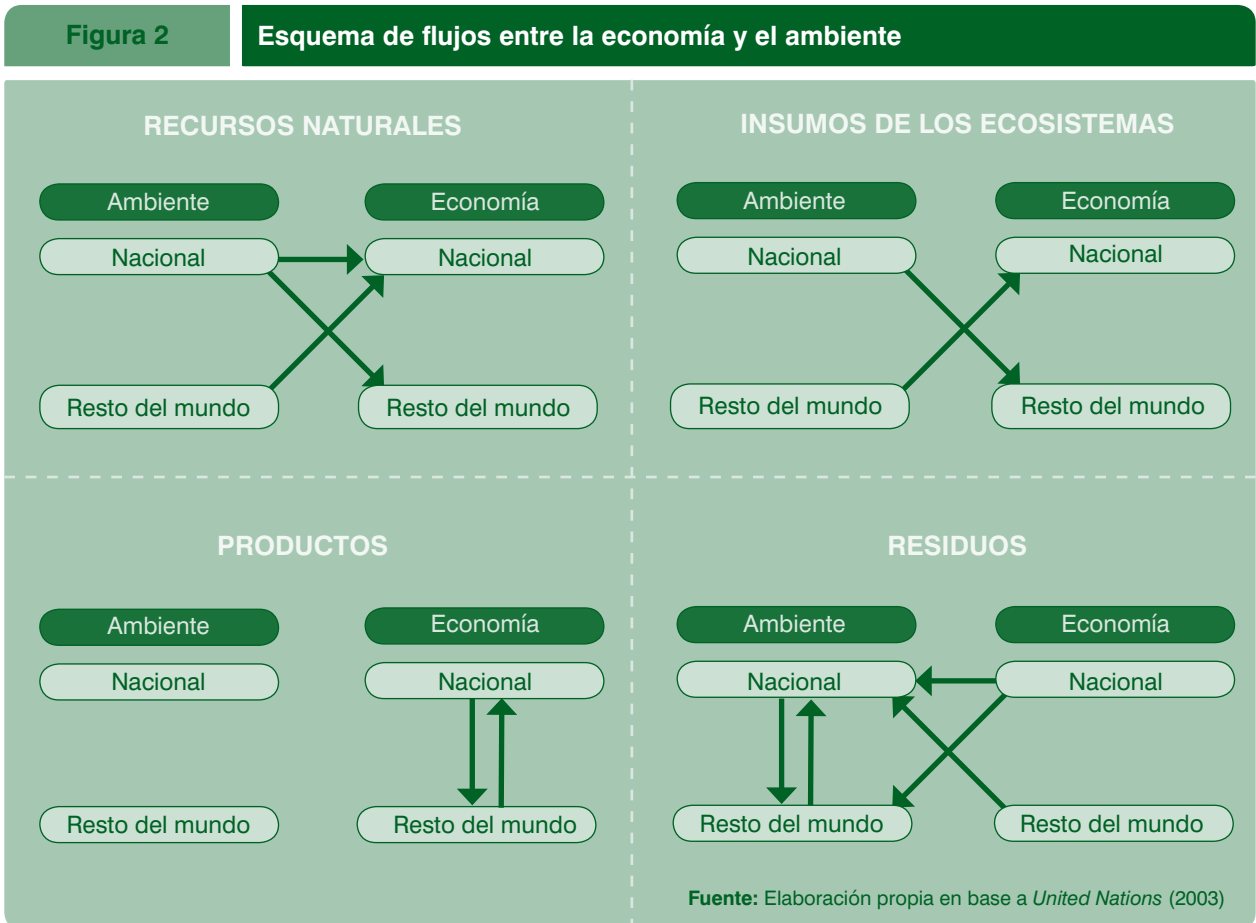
Figura 2

Esquema de flujos entre la economía y el ambiente

RECURSOS NATURALES

Ambiente
Economía
Nacional
Nacional
Resto del mundo
Resto del mundo

INSUMOS DE LOS ECOSISTEMAS

Ambiente
Economía
Nacional
Nacional
Resto del mundo
Resto del mundo

PRODUCTOS

Ambiente
Economía
Nacional
Nacional
Resto del mundo
Resto del mundo

RESIDUOS

Ambiente
Economía
Nacional
Nacional
Resto del mundo
Resto del mundo

Fuente: Elaboración propia en base a United Nations (2003)